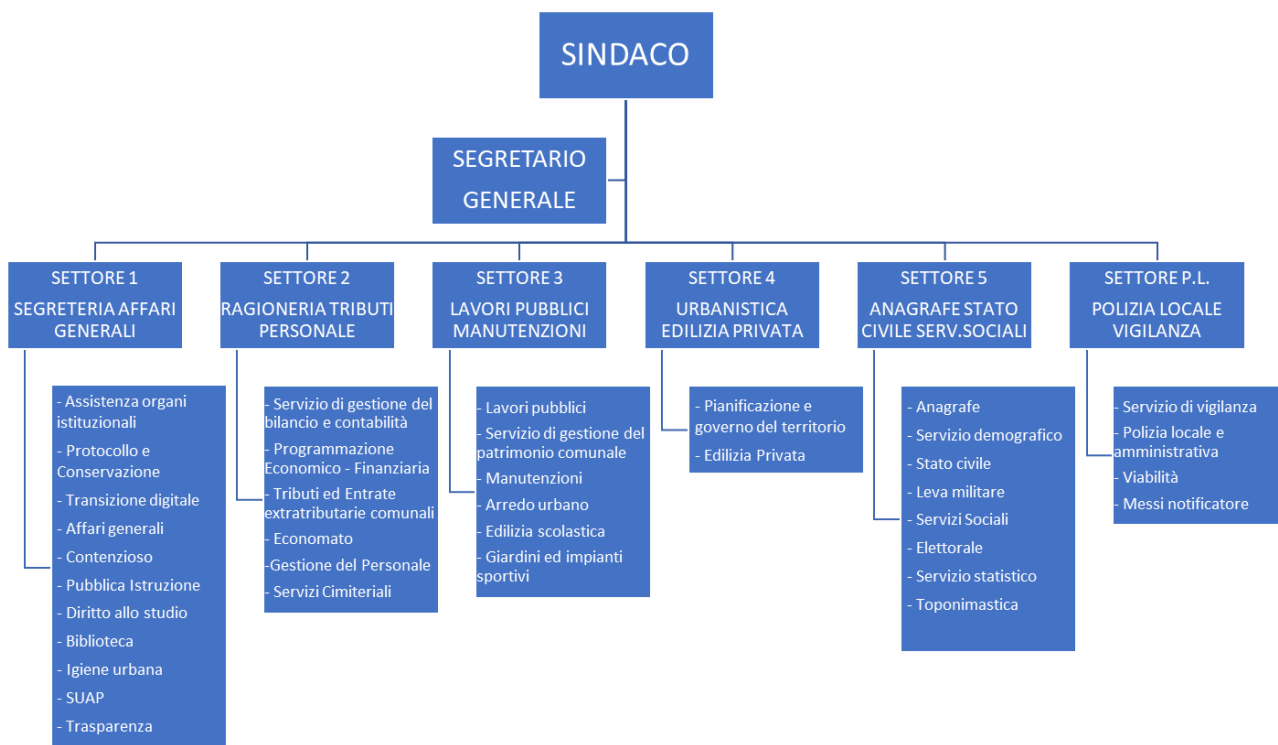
SINDACO

SEGRETARIO GENERALE

SETTORE 1
SEGRETERIA AFFARI GENERALI

- Assistenza organi istituzionali
- Protocollo e Conservazione
- Transizione digitale
- Affari generali
- Contenzioso
- Pubblica Istruzione
- Diritto allo studio
- Biblioteca
- Igiene urbana
- SUAP
- Trasparenza

SETTORE 2
RAGIONERIA TRIBUTI PERSONALE

- Servizio di gestione del bilancio e contabilità
- Programmazione Economico - Finanziaria
- Tributi ed Entrate extratributarie comunali
- Economato
-Gestione del Personale
- Servizi Cimiteriali

SETTORE 3
LAVORI PUBBLICI MANUTENZIONI

- Lavori pubblici
- Servizio di gestione del patrimonio comunale
- Manutenzioni
- Arredo urbano
- Edilizia scolastica
- Giardini ed impianti sportivi

SETTORE 4
URBANISTICA EDILIZIA PRIVATA

- Pianificazione e governo del territorio
- Edilizia Privata

SETTORE 5
ANAGRAFE STATO CIVILE SERV.SOCIALI

- Anagrafe
- Servizio demografico
- Stato civile
- Leva militare
- Servizi Sociali
- Elettorale
- Servizio statistico
- Toponimastica

SETTORE P.L.
POLIZIA LOCALE VIGILANZA

- Servizio di vigilanza
- Polizia locale e amministrativa
- Viabilità
- Messi notificatore